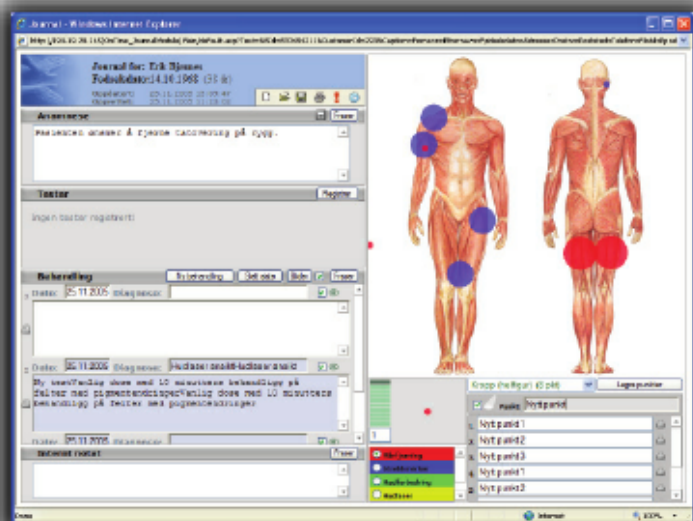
Journal - Windows Internet Explorer

Journal for: Erik Bjørnes
Fødselsdato: 14.10.1968 (38 år)
Opprettet: 25.11.2005
Oppdatert: 25.11.2005

Anamnese
Lagre
Pasienten ønsker å fjerne tatovering på rygg.

Tester
Registrer
Ingen tester registrert

Behandling
Ny behandling
Sett inn
Skriv
Lagre
Dato: 25.11.2005
Dato: 25.11.2005
Ny tverrfaglig dose med 10 minutters behandling på føflekker med pigmentforstyrrelse. Tverrfaglig dose med 10 minutters behandling på tester med pigmentendringer

Internt notat
Lagre

Kropp (helfigur) (0 pkt)
Legg punkter
Punkt
Nytt punkt
Nytt punkt 1
Nytt punkt 2
Nytt punkt 3
Nytt punkt 1
Nytt punkt 2

Internet
100%